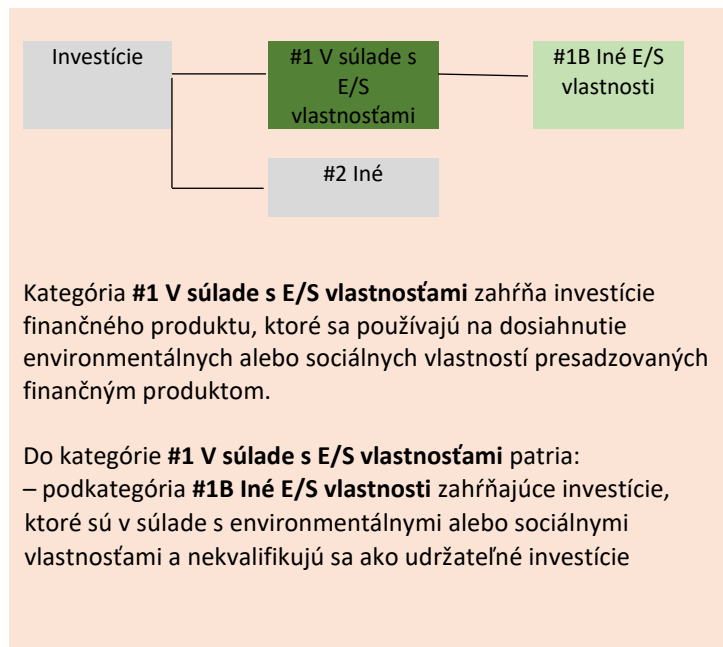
Investície

#1 V súlade s E/S vlastnosťami

#1B Iné E/S vlastnosti

#2 Iné

Kategória **#1 V súlade s E/S vlastnosťami** zahŕňa investície finančného produktu, ktoré sa používajú na dosiahnutie environmentálnych alebo sociálnych vlastností presadzovaných finančným produktom.

Do kategórie **#1 V súlade s E/S vlastnosťami** patria:
– podkategória **#1B Iné E/S vlastnosti** zahŕňajúce investície, ktoré sú v súlade s environmentálnymi alebo sociálnymi vlastnosťami a nekvalifikujú sa ako udržateľné investície